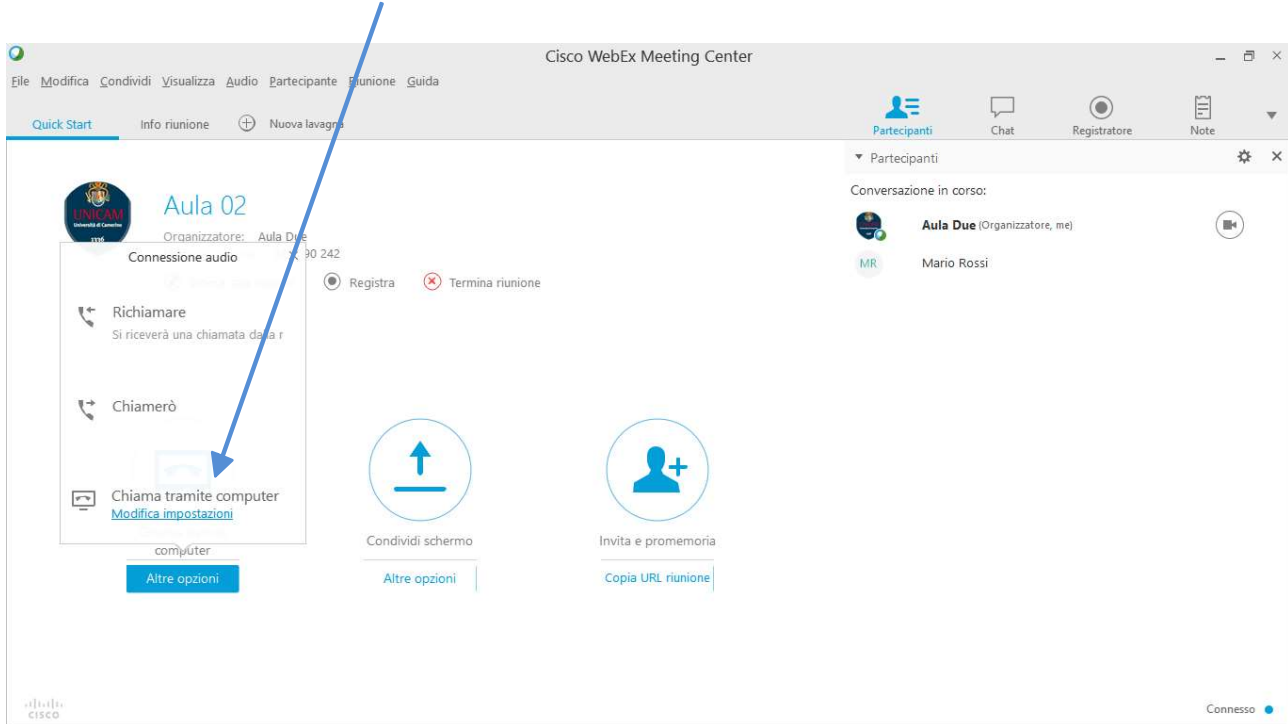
Cisco WebEx Meeting Center

File Modifica Condividi Visualizza Audio Partecipante Riunione Guida

Quick Start Info riunione Nuova lavagna

Partecipanti Chat Registratore Note

Partecipanti

Conversazione in corso:

Aula Due (Organizzatore, me)

MR Mario Rossi

UNICAM Università di Camerino 1336

Aula 02

Organizzatore: Aula Due

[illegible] 90 242

Connessione audio

Registra Termina riunione

Richiamare
Si riceverà una chiamata da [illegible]

Chiamerò

Chiama tramite computer
Modifica impostazioni

computer

Altre opzioni

Condividi schermo

Altre opzioni

Invita e promemoria

Copia URL riunione

cisco

Connesso